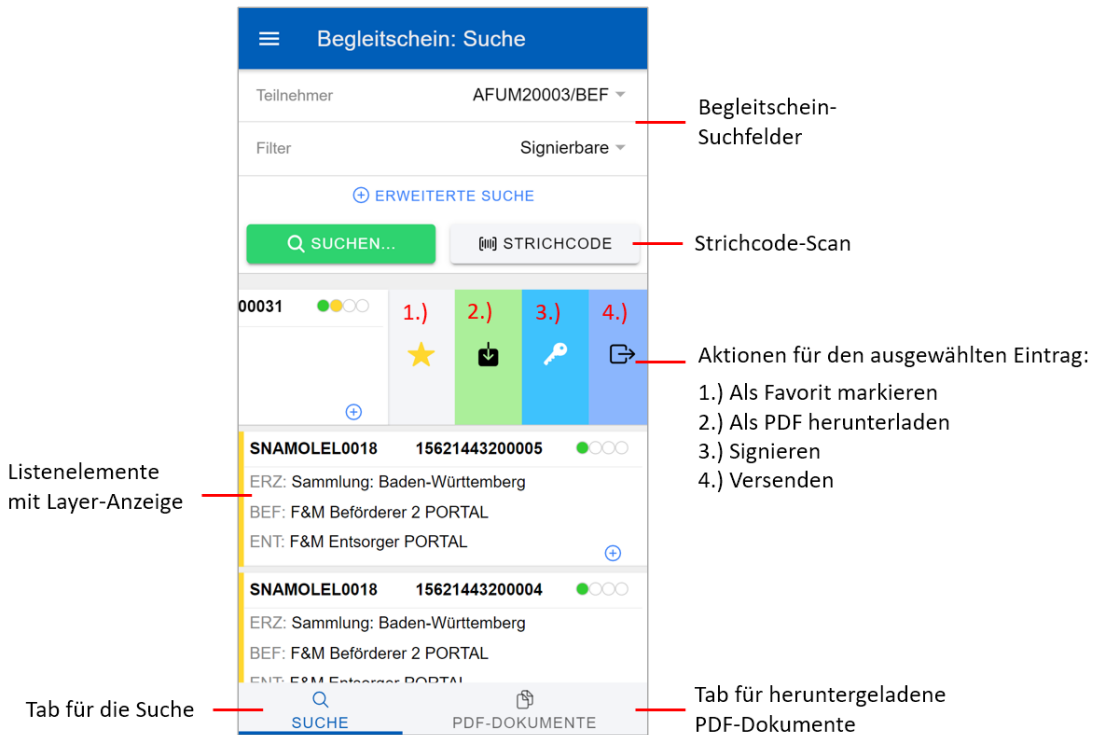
Begleitschein: Suche

Teilnehmer AFUM20003/BEF

Filter Signierbare

Begleitschein-Suchfelder

ERWEITERTE SUCHE

SUCHEN...

STRICHCODE

Strichcode-Scan

00031

1.) 2.) 3.) 4.)

Aktionen für den ausgewählten Eintrag:
1.) Als Favorit markieren
2.) Als PDF herunterladen
3.) Signieren
4.) Versenden

Listenelemente mit Layer-Anzeige

SNAMOLEL0018 15621443200005
ERZ: Sammlung: Baden-Württemberg
BEF: F&M Beförderer 2 PORTAL
ENT: F&M Entsorger PORTAL

SNAMOLEL0018 15621443200004
ERZ: Sammlung: Baden-Württemberg
BEF: F&M Beförderer 2 PORTAL
ENT: F&M Entsorger PORTAL

Tab für die Suche

SUCHE

PDF-DOKUMENTE

Tab für heruntergeladene PDF-Dokumente